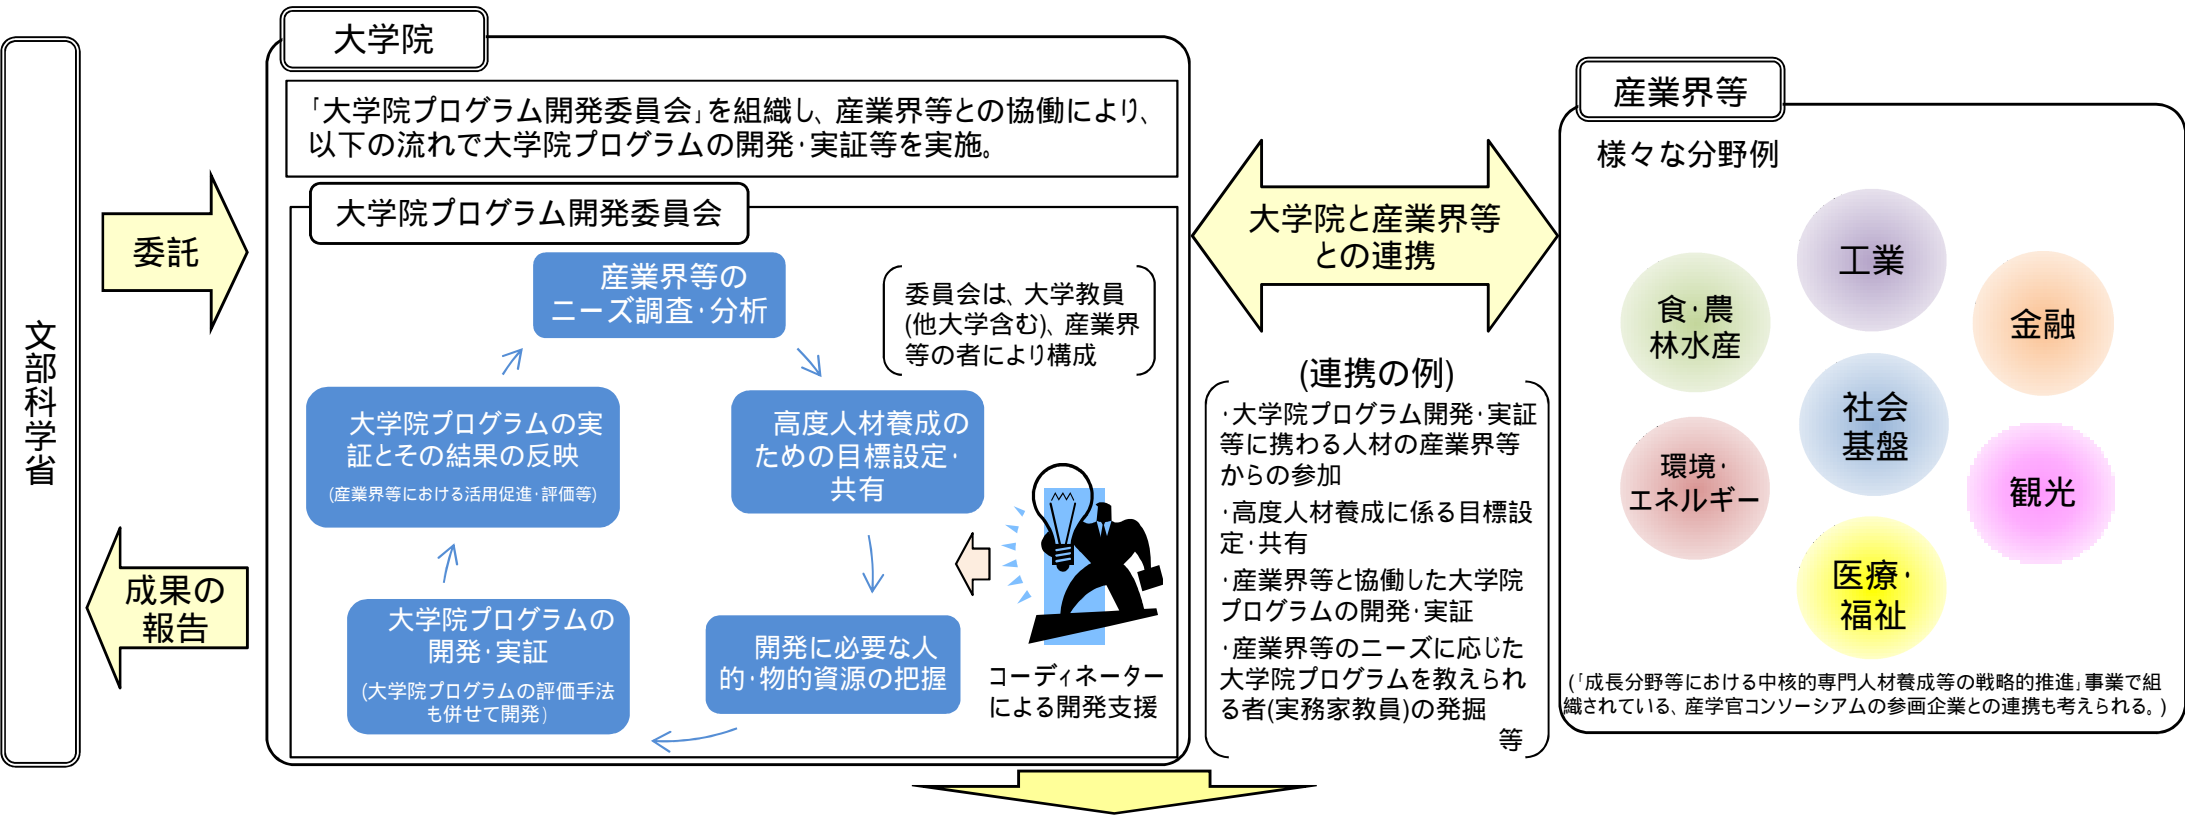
文部科学省

委託

成果の報告

大学院

「大学院プログラム開発委員会」を組織し、産業界等との協働により、以下の流れで大学院プログラムの開発・実証等を実施。

大学院プログラム開発委員会

産業界等のニーズ調査・分析

委員会は、大学教員(他大学含む)、産業界等の者により構成

高度人材養成のための目標設定・共有

大学院プログラムの実証とその結果の反映
(産業界等における活用促進・評価等)

開発に必要な人的・物的資源の把握

大学院プログラムの開発・実証
(大学院プログラムの評価手法も併せて開発)

コーディネーターによる開発支援

大学院と産業界等との連携

(連携の例)
・大学院プログラム開発・実証等に携わる人材の産業界等からの参加
・高度人材養成に係る目標設定・共有
・産業界等と協働した大学院プログラムの開発・実証
・産業界等のニーズに応じた大学院プログラムを教えられる者(実務家教員)の発掘
等

産業界等

様々な分野例

工業

食・農林水産

金融

社会基盤

環境・エネルギー

観光

医療・福祉

(「成長分野等における中核的専門人材養成等の戦略的推進」事業で組織されている、産学官コンソーシアムの参画企業との連携も考えられる。)